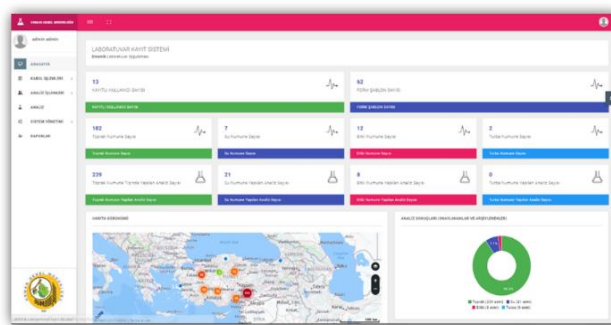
admin admin

ANASAYFA

KABUL İŞLEMLERİ

ANALİZ İŞLEMLERİ

ANALİZ

SİSTEM YÖNETİMİ

RAPORLAR

LABORATUVAR KAYIT SİSTEMİ

13
KAYITLI KULLANICI SAYISI

KAYITLI KULLANICI SAYISI

92
FORM ŞABLON SAYISI

FORM ŞABLON SAYISI

182
Toprak Numune Sayısı

Toprak Numune Sayısı

7
Su Numune Sayısı

Su Numune Sayısı

13
Bitki Numune Sayısı

Bitki Numune Sayısı

2
Tohum Numune Sayısı

Tohum Numune Sayısı

239
Toprak Numune Türünde Yapılan Analiz Sayısı

21
Su Numune Yapılan Analiz Sayısı

8
Bitki Numune Yapılan Analiz Sayısı

0
Tohum Numune Yapılan Analiz Sayısı

KAYITLI GÖRÜNÜMÜ

ANALİZ SONUÇLARI (NUMUNELER VE ANALİZLERİ)

Toprak
Su
Bitki
Tohum